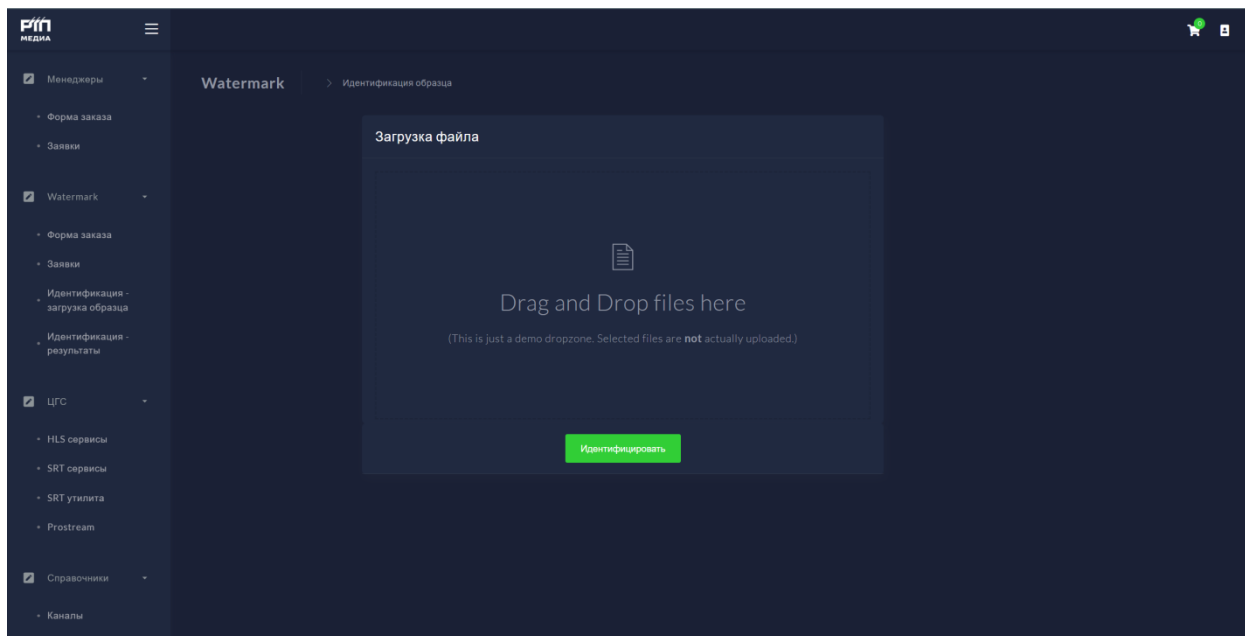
РТП
МЕДИА

Менеджеры

Форма заказа

Заявки

Watermark

Форма заказа

Заявки

Идентификация - загрузка образца

Идентификация - результаты

ЦГС

HLS сервисы

SRT сервисы

SRT утилита

Prostream

Справочники

Каналы

0

Watermark > Идентификация образца

Загрузка файла

Drag and Drop files here

(This is just a demo dropzone. Selected files are **not** actually uploaded.)

Идентифицировать